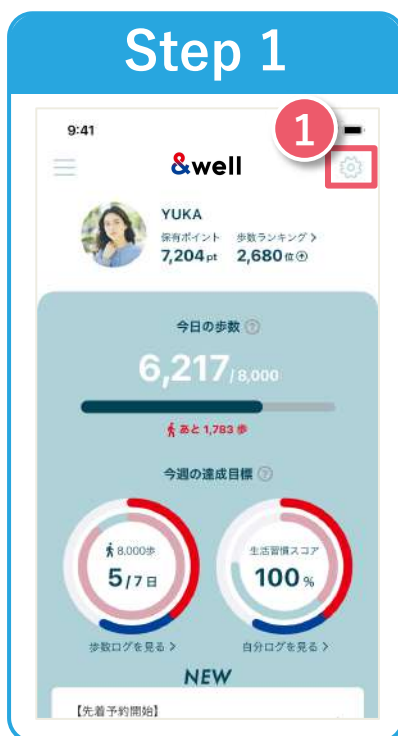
Step 1

9:41

1

&well

YUKA

保有ポイント 7,204pt

歩数ランキング > 2,680位

今日の歩数

6,217/8,000

あと 1,783 歩

今週の達成目標

8,000歩

5/7日

生活習慣スコア

100%

歩数ログを見る >

自分ログを見る >

NEW

【先着予約開始】